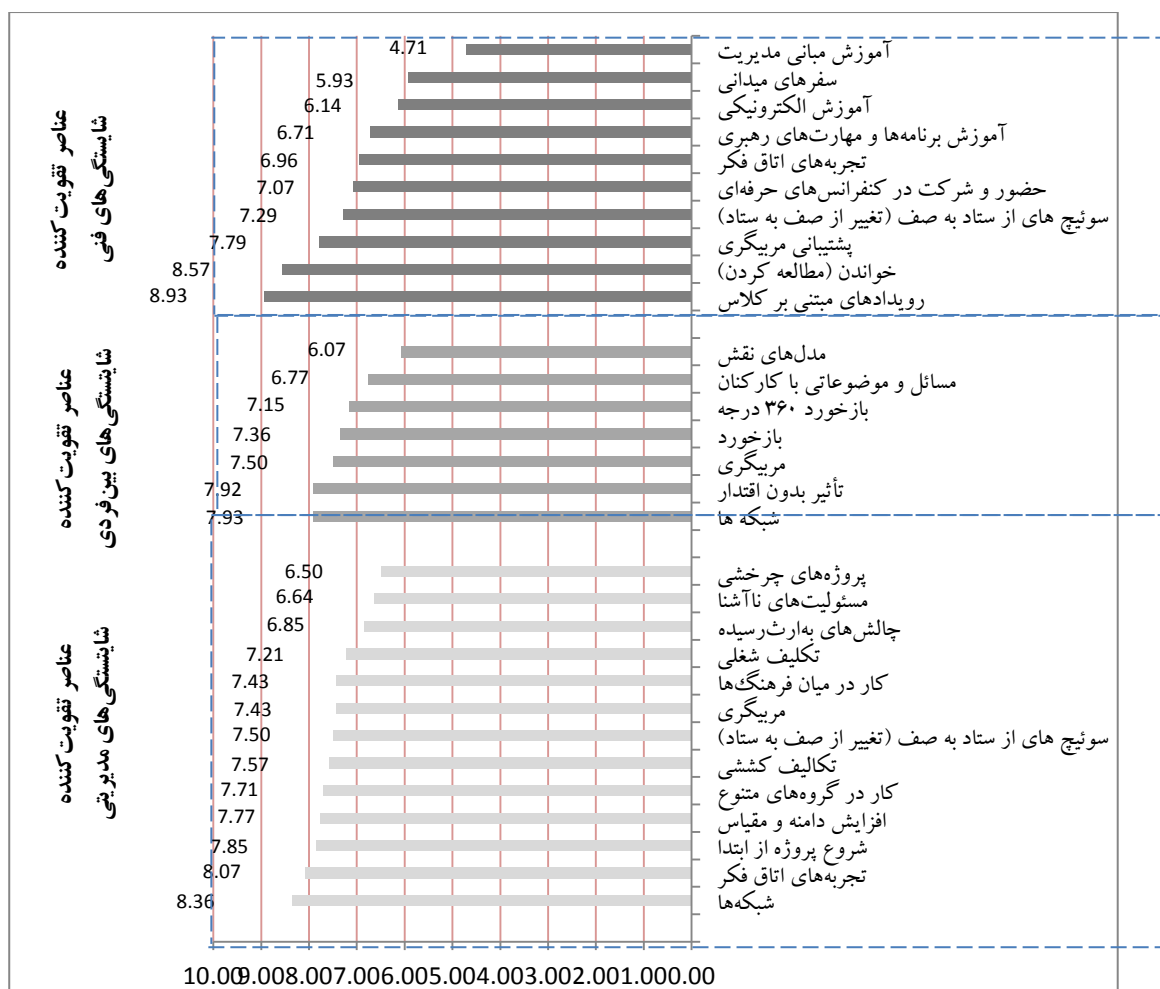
عناصر تقویت کننده شایستگی‌های فنی

آموزش مبانی مدیریت 4.71
سفرهای میدانی 5.93
آموزش الکترونیکی 6.14
آموزش برنامه‌ها و مهارت‌های رهبری 6.71
تجربه‌های اتاق فکر 6.96
حضور و شرکت در کنفرانس‌های حرفه‌ای 7.07
سوئیچ های از ستاد به صف (تغییر از صف به ستاد) 7.29
پشتیبانی مربیگری 7.79
خواندن (مطالعه کردن) 8.57
رویدادهای مبتنی بر کلاس 8.93

عناصر تقویت کننده شایستگی‌های بین فردی

مدل‌های نقش 6.07
مسائل و موضوعاتی با کارکنان 6.77
بازخورد ۳۶۰ درجه 7.15
بازخورد 7.36
مربیگری 7.50
تأثیر بدون اقتدار 7.92
شبکه ها 7.93

عناصر تقویت کننده شایستگی‌های مدیریتی

پروژه‌های چرخشی 6.50
مسئولیت‌های ناآشنا 6.64
چالش‌های به‌ارث‌رسیده 6.85
تکلیف شغلی 7.21
کار در میان فرهنگ‌ها 7.43
مربیگری 7.43
سوئیچ های از ستاد به صف (تغییر از صف به ستاد) 7.50
تکالیف کششی 7.57
کار در گروه‌های متنوع 7.71
افزایش دامنه و مقیاس 7.77
شروع پروژه از ابتدا 7.85
تجربه‌های اتاق فکر 8.07
شبکه‌ها 8.36

10.00 9.00 8.00 7.00 6.00 5.00 4.00 3.00 2.00 1.00 0.00